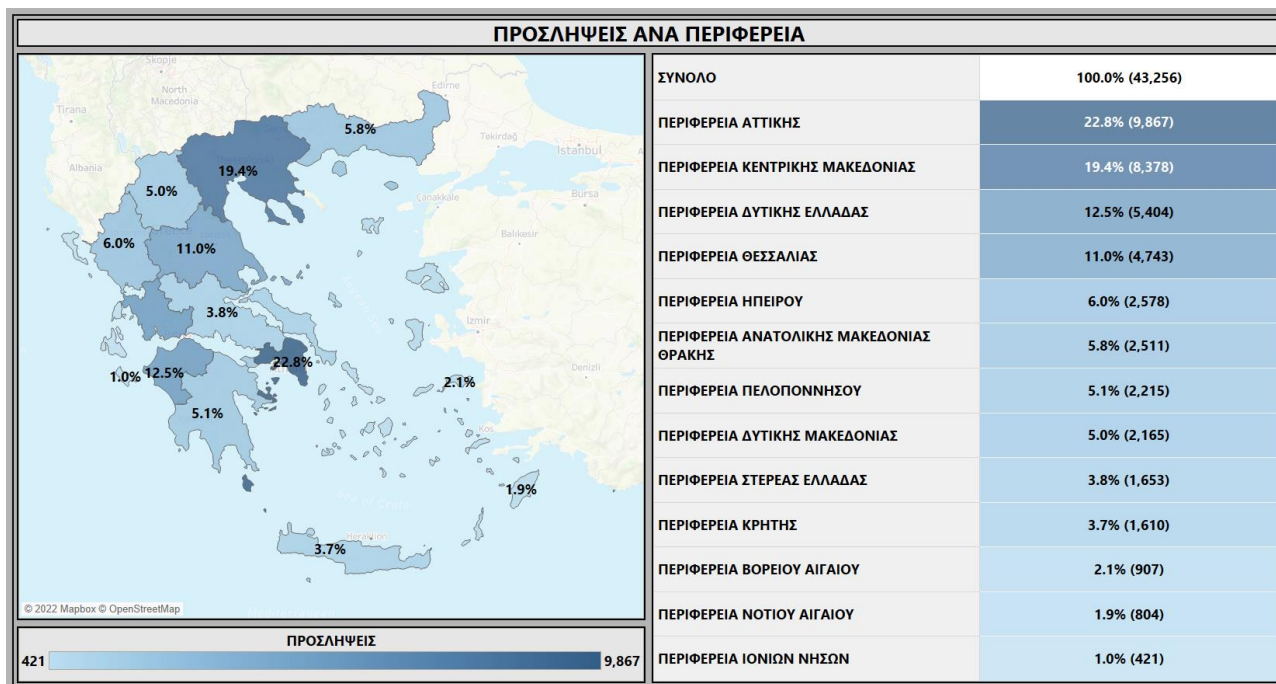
ΠΡΟΣΛΗΨΕΙΣ ΑΝΑ ΠΕΡΙΦΕΡΕΙΑ

Skopje
North Macedonia
Tirana
Albania
Edirne
Tekirdağ
Istanbul
Çanakkale
Bursa
Balıkesir
Izmir
Denizli
Kos
Heraklion
Sea of Crete

5.8%
19.4%
5.0%
6.0%
11.0%
3.8%
22.8%
1.0%
12.5%
5.1%
2.1%
1.9%
3.7%

© 2022 Mapbox © OpenStreetMap

ΠΡΟΣΛΗΨΕΙΣ
421
9,867

| ΣΥΝΟΛΟ | 100.0% (43,256) |
|---|---|
| ΠΕΡΙΦΕΡΕΙΑ ΑΤΤΙΚΗΣ | 22.8% (9,867) |
| ΠΕΡΙΦΕΡΕΙΑ ΚΕΝΤΡΙΚΗΣ ΜΑΚΕΔΟΝΙΑΣ | 19.4% (8,378) |
| ΠΕΡΙΦΕΡΕΙΑ ΔΥΤΙΚΗΣ ΕΛΛΑΔΑΣ | 12.5% (5,404) |
| ΠΕΡΙΦΕΡΕΙΑ ΘΕΣΣΑΛΙΑΣ | 11.0% (4,743) |
| ΠΕΡΙΦΕΡΕΙΑ ΗΠΕΙΡΟΥ | 6.0% (2,578) |
| ΠΕΡΙΦΕΡΕΙΑ ΑΝΑΤΟΛΙΚΗΣ ΜΑΚΕΔΟΝΙΑΣ ΘΡΑΚΗΣ | 5.8% (2,511) |
| ΠΕΡΙΦΕΡΕΙΑ ΠΕΛΟΠΟΝΝΗΣΟΥ | 5.1% (2,215) |
| ΠΕΡΙΦΕΡΕΙΑ ΔΥΤΙΚΗΣ ΜΑΚΕΔΟΝΙΑΣ | 5.0% (2,165) |
| ΠΕΡΙΦΕΡΕΙΑ ΣΤΕΡΕΑΣ ΕΛΛΑΔΑΣ | 3.8% (1,653) |
| ΠΕΡΙΦΕΡΕΙΑ ΚΡΗΤΗΣ | 3.7% (1,610) |
| ΠΕΡΙΦΕΡΕΙΑ ΒΟΡΕΙΟΥ ΑΙΓΑΙΟΥ | 2.1% (907) |
| ΠΕΡΙΦΕΡΕΙΑ ΝΟΤΙΟΥ ΑΙΓΑΙΟΥ | 1.9% (804) |
| ΠΕΡΙΦΕΡΕΙΑ ΙΟΝΙΩΝ ΝΗΣΩΝ | 1.0% (421) |